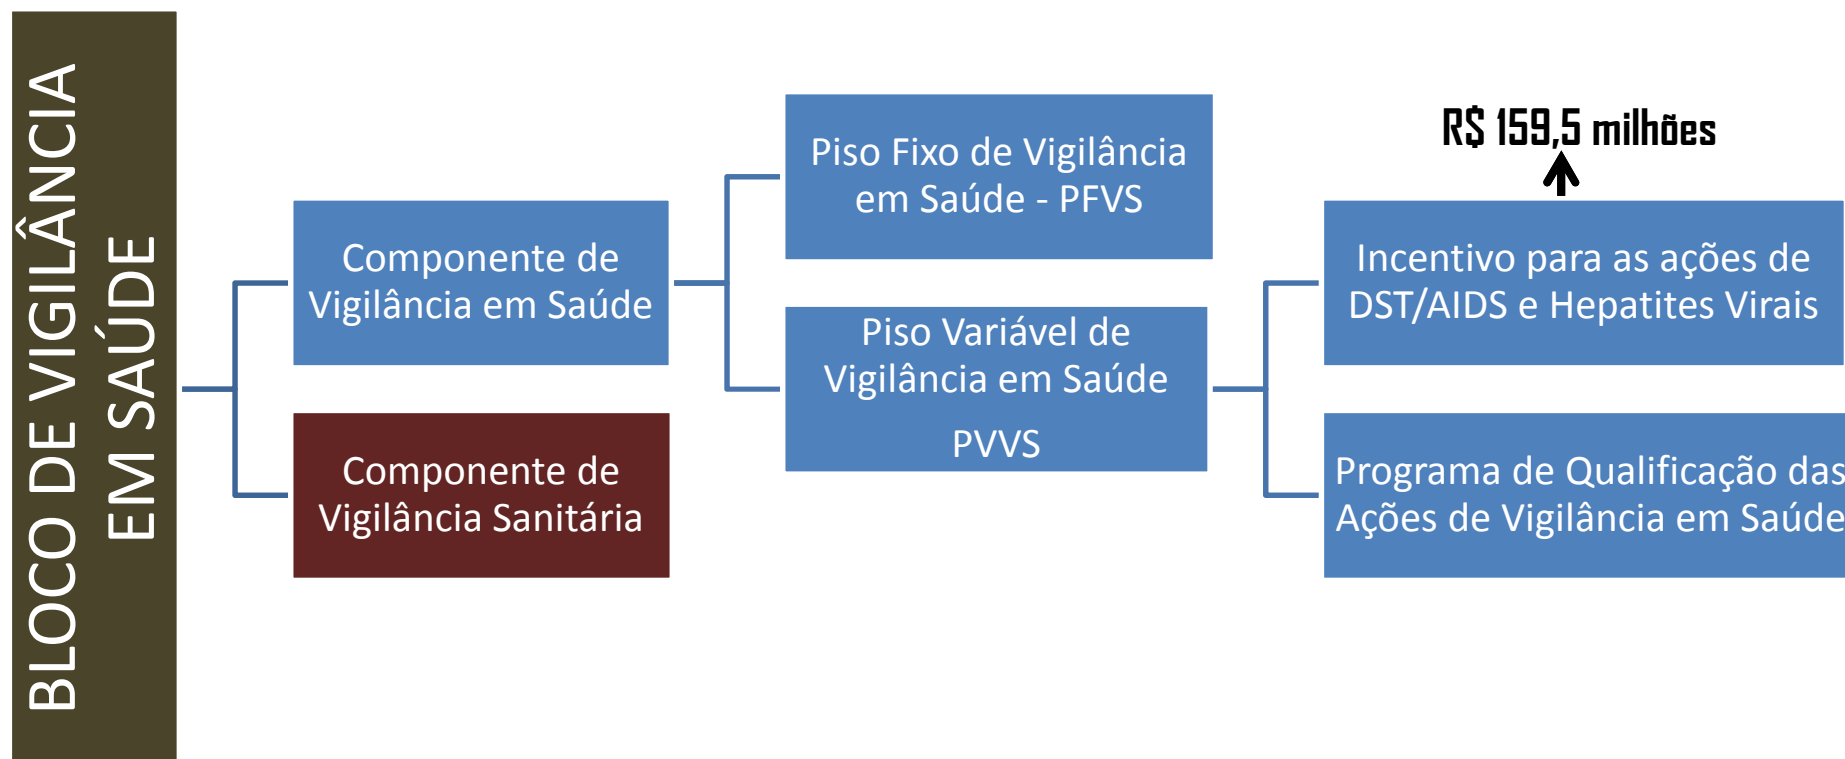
BLOCO DE VIGILÂNCIA EM SAÚDE

Componente de Vigilância em Saúde

Componente de Vigilância Sanitária

Piso Fixo de Vigilância em Saúde - PFVS

Piso Variável de Vigilância em Saúde

PVVS

R$ 159,5 milhões

Incentivo para as ações de DST/AIDS e Hepatites Virais

Programa de Qualificação das Ações de Vigilância em Saúde